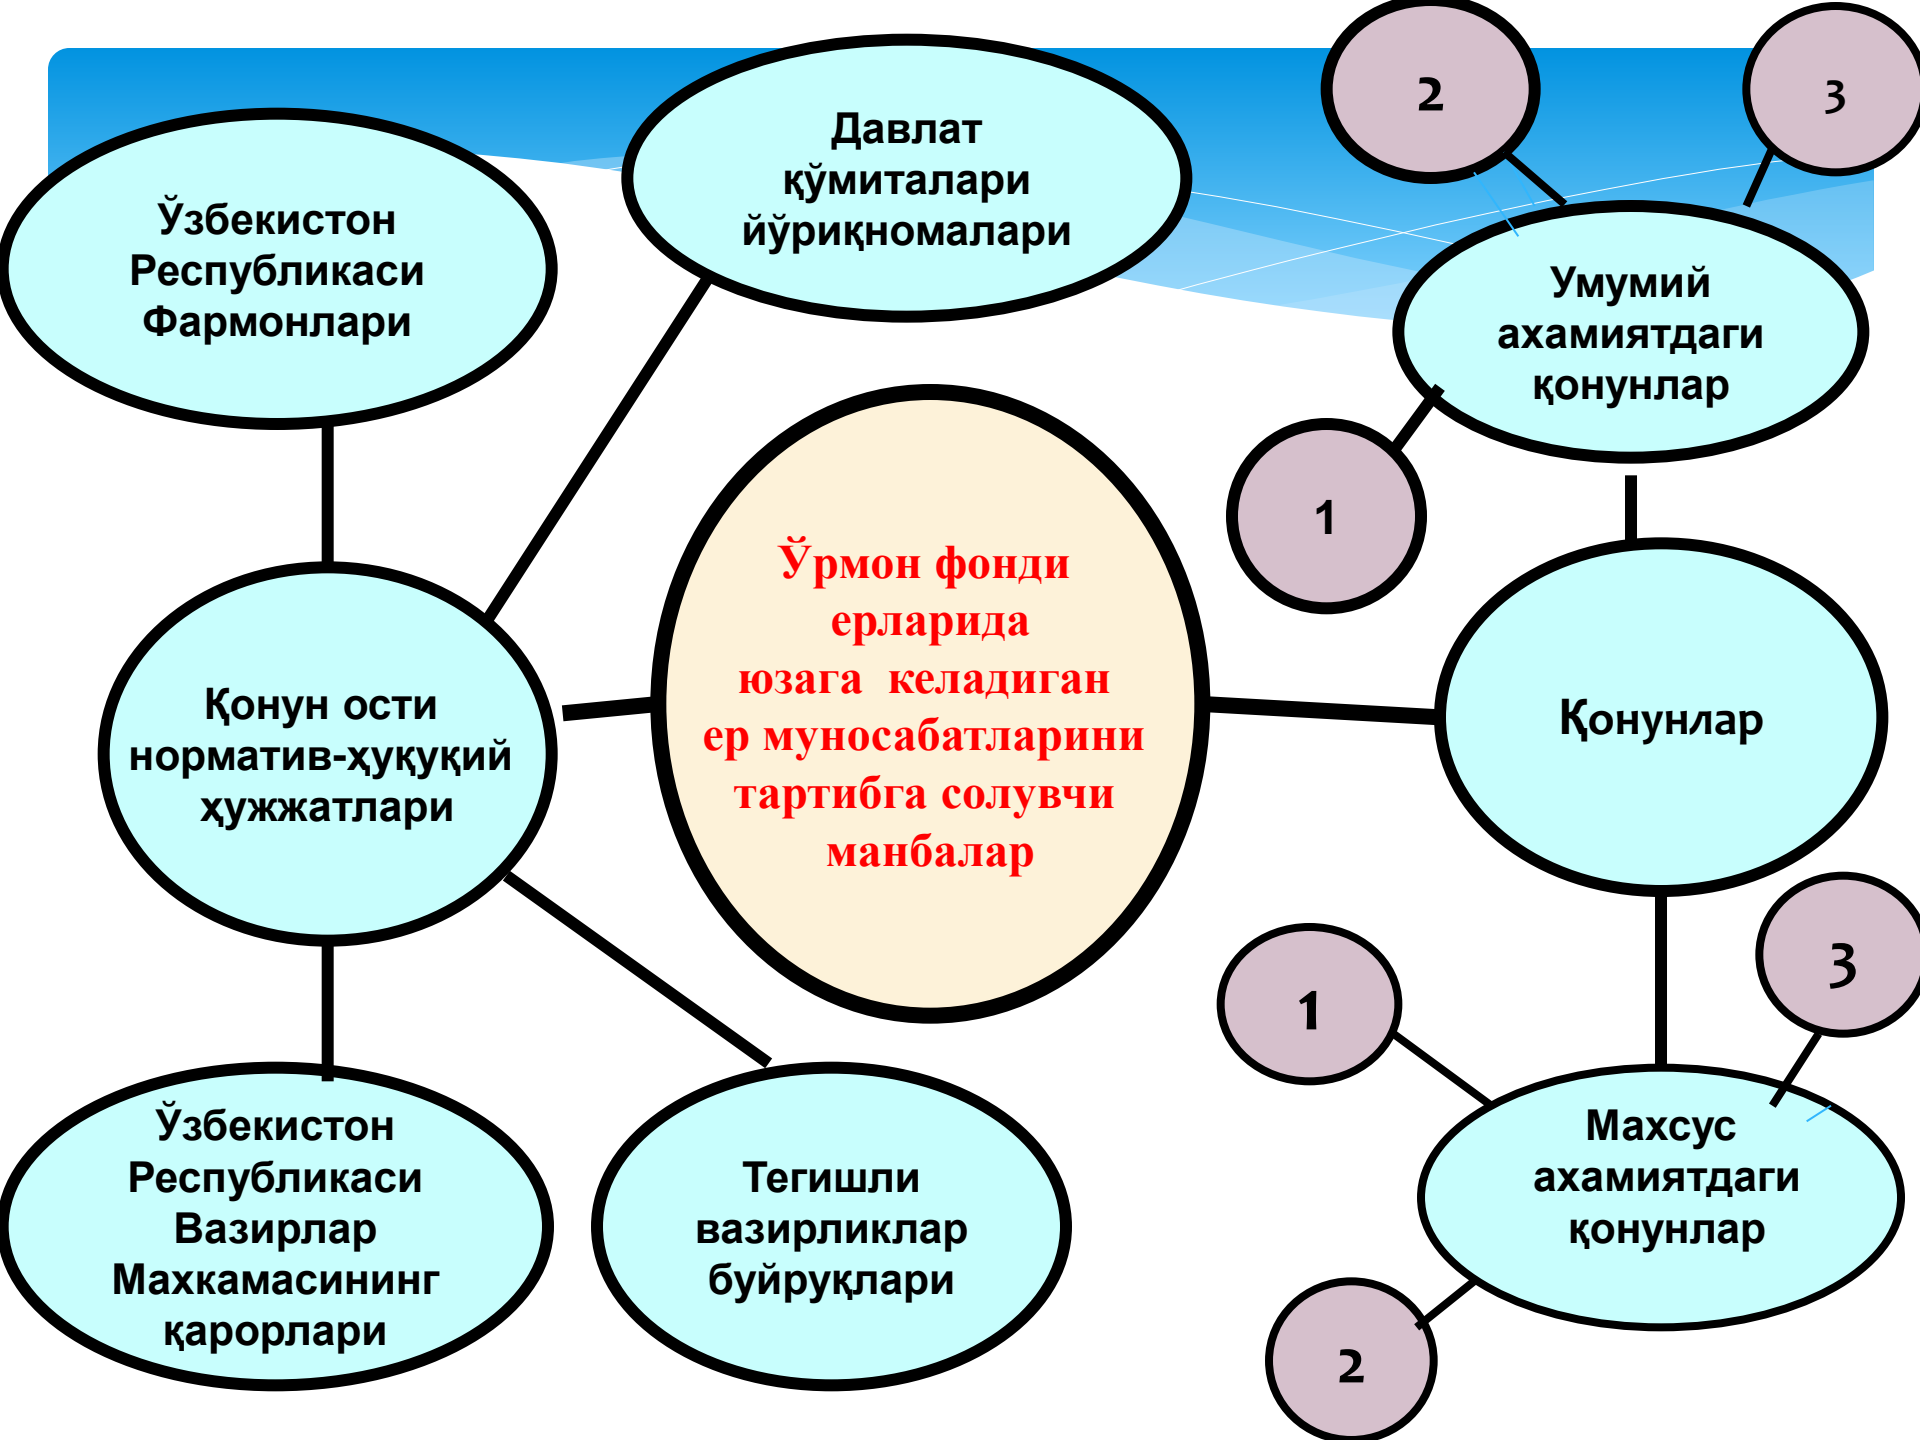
Давлат қўмиталари йўриқномалари

Ўзбекистон Республикаси Фармонлари

2

3

Умумий ахамиятдаги қонунлар

1

Ўрмон фонди ерларида юзага келадиган ер муносабатларини тартибга солувчи манбалар

Қонун ости норматив-ҳуқуқий ҳужжатлари

Қонунлар

3

1

Ўзбекистон Республикаси Вазирлар Махкамасининг қарорлари

Тегишли вазирликлар буйруқлари

Махсус ахамиятдаги қонунлар

2